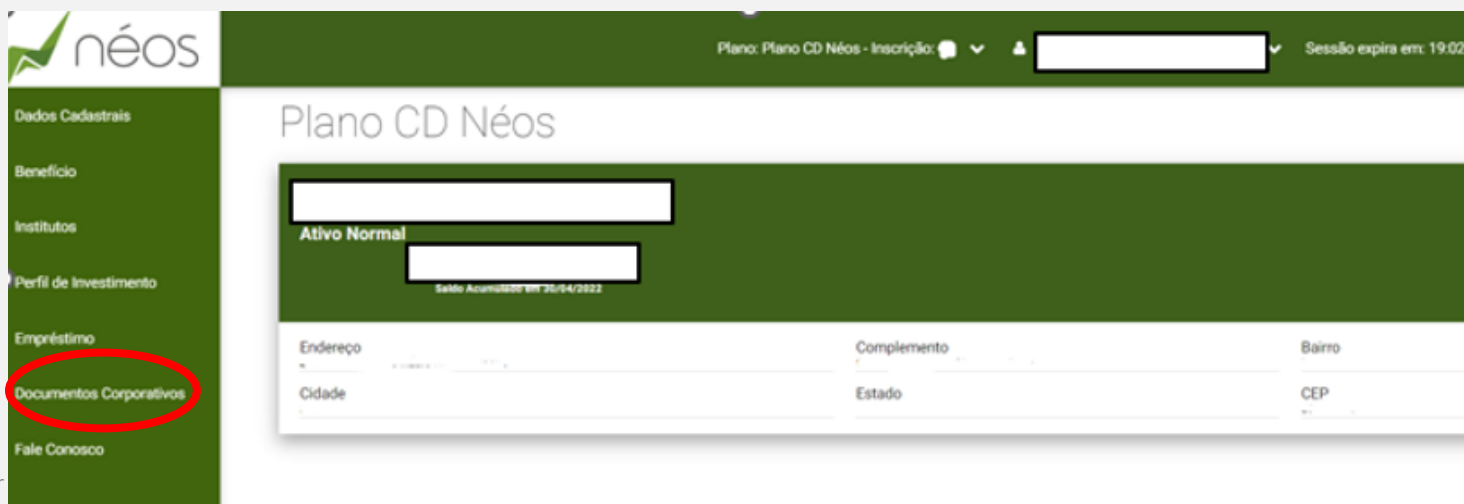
néos

Plano: Plano CD Néos - Inscrição: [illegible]

Sessão expira em: 19:02

Dados Cadastrais

Benefício

Institutos

Perfil de Investimento

Empréstimo

Documentos Corporativos

Fale Conosco

Plano CD Néos

Ativo Normal

Saldo Acumulado em 30/04/2022

Endereço

Complemento

Bairro

Cidade

Estado

CEP